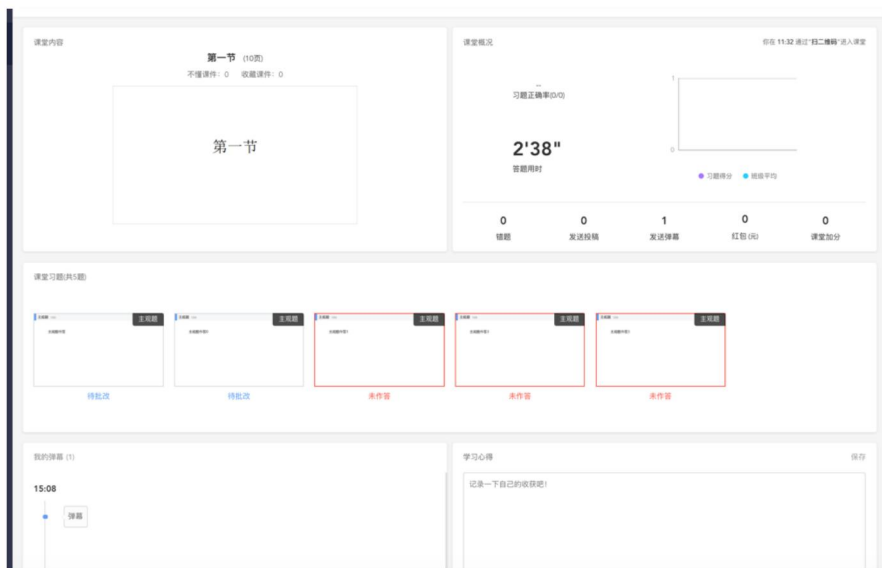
课堂内容

第一节 (10页)

不懂课件：0 收藏课件：0

第一节

课堂概况

你在 11:32 通过"扫二维码"进入课堂

--

习题正确率(0/0)

2'38"

答题用时

1

0

习题得分 班级平均

0
错题

0
发送投稿

1
发送弹幕

0
红包(元)

0
课堂加分

课堂习题(共5题)

主观题

主观题

主观题

主观题

主观题

待批改

待批改

未作答

未作答

未作答

我的弹幕 (1)

15:08

弹幕

学习心得

保存

记录一下自己的收获吧!